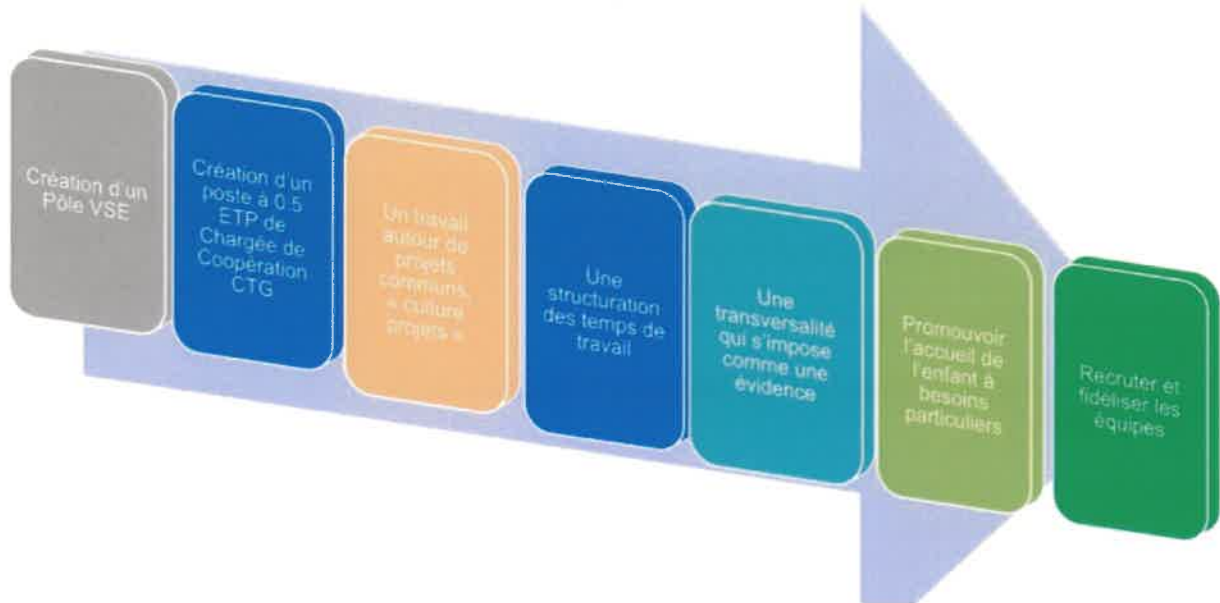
Création d'un Pôle VSE

Création d'un poste à 0.5 ETP de Chargée de Coopération CTG

Un travail autour de projets communs, « culture projets »

Une structuration des temps de travail

Une transversalité qui s'impose comme une évidence

Promouvoir l'accueil de l'enfant à besoins particuliers

Recruter et fidéliser les équipes